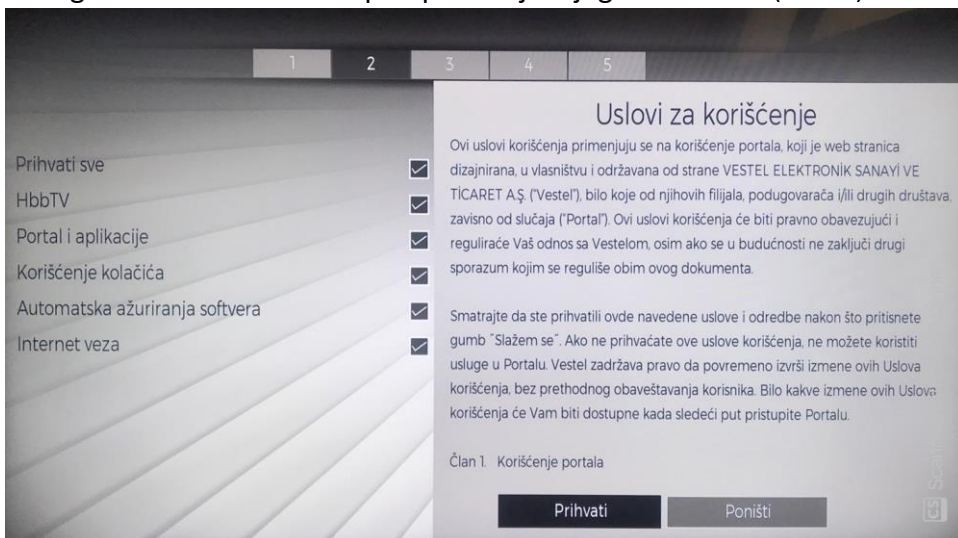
1 2 3 4 5

Prihvati sve
HbbTV
Portal i aplikacije
Korišćenje kolačića
Automatska ažuriranja softvera
Internet veza

Uslovi za korišćenje

Ovi uslovi korišćenja primenjuju se na korišćenje portala, koji je web stranica dizajnirana, u vlasništvu i održavana od strane VESTEL ELEKTRONİK SANAYİ VE TİCARET A.Ş. ("Vestel"), bilo koje od njihovih filijala, podugovarača i/ili drugih društava, zavisno od slučaja ("Portal"). Ovi uslovi korišćenja će biti pravno obavezujući i regulisaće Vaš odnos sa Vestelom, osim ako se u budućnosti ne zaključi drugi sporazum kojim se reguliše obim ovog dokumenta.

Smatrajte da ste prihvatili ovde navedene uslove i odredbe nakon što pritisnete gumb "Slažem se". Ako ne prihvaćate ove uslove korišćenja, ne možete koristiti usluge u Portalu. Vestel zadržava pravo da povremeno izvrši izmene ovih Uslova korišćenja, bez prethodnog obaveštavanja korisnika. Bilo kakve izmene ovih Uslova korišćenja će Vam biti dostupne kada sledeći put pristupite Portalu.

Član 1. Korišćenje portala

Prihvati
Poništi